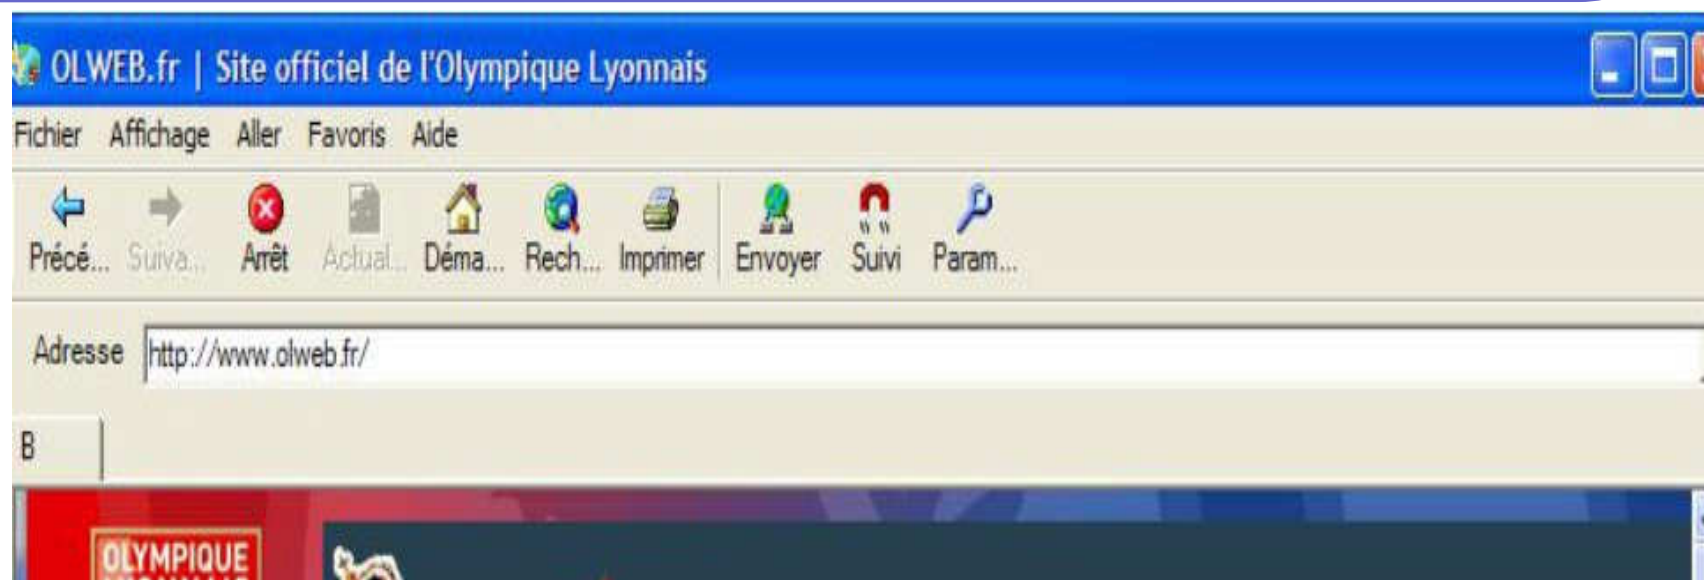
OLWEB.fr | Site officiel de l'Olympique Lyonnais

Fichier Affichage Aller Favoris Aide

Précé... Suiva... Arrêt Actual... Déma... Rech... Imprimer Envoyer Suivi Param...

Adresse http://www.olweb.fr/

B

OLYMPIQUE